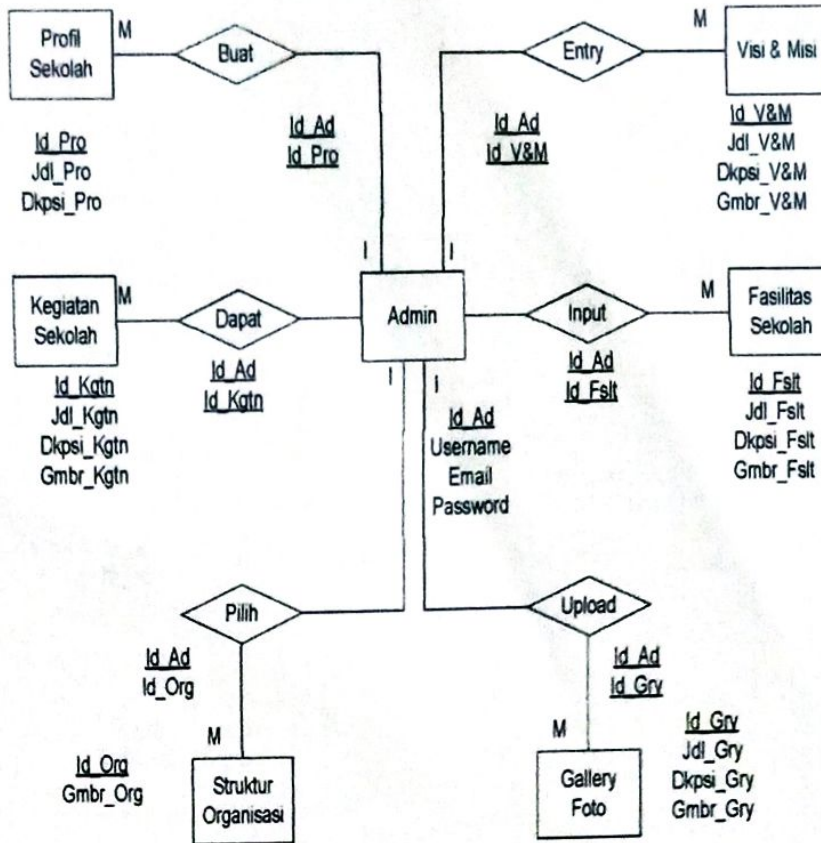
Profil Sekolah

M

Buat

Id_Pro
Jdl_Pro
Dkpsi_Pro

Id_Ad
Id_Pro

Entry

M

Visi & Misi

Id_Ad
Id_V&M

Id_V&M
Jdl_V&M
Dkpsi_V&M
Gmbr_V&M

I

I

Kegiatan Sekolah

M

Dapat

Admin

Input

M

Fasilitas Sekolah

Id_Kgtn
Jdl_Kgtn
Dkpsi_Kgtn
Gmbr_Kgtn

Id_Ad
Id_Kgtn

I

I

Id_Ad
Id_Fslt

Id_Fslt
Jdl_Fslt
Dkpsi_Fslt
Gmbr_Fslt

Id_Ad
Username
Email
Password

Pilih

Upload

Id_Ad
Id_Org

Id_Ad
Id_Gry

M

M

Id_Gry
Jdl_Gry
Dkpsi_Gry
Gmbr_Gry

Id_Org
Gmbr_Org

Struktur Organisasi

Gallery Foto